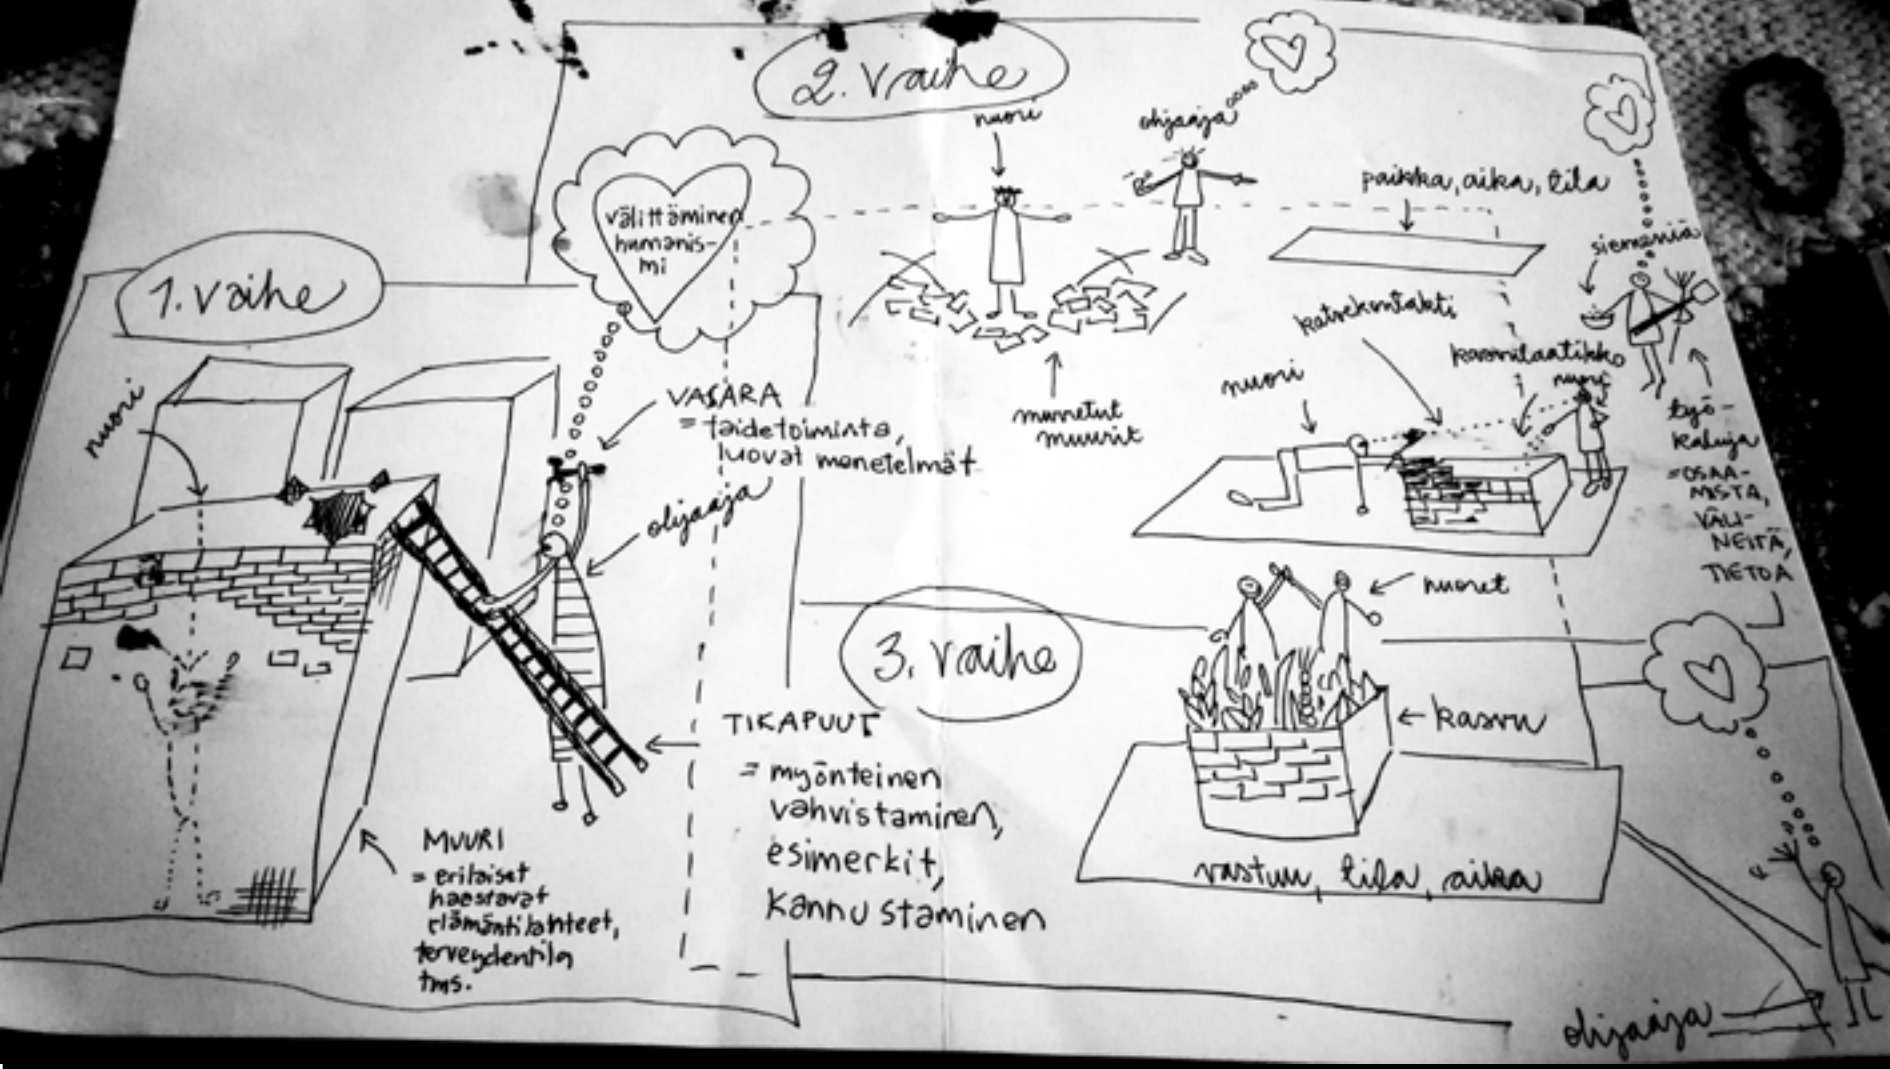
2. vaihe

nuori

ohjaaja

paikka, aika, tila

välittäminen humanismi

1. vaihe

siemeniä

katukivetys

kasvilaatikko

nuori

nuori

nuori

VASARA = taidetoiminta, luovat menetelmät

ohjaaja

murretut muurit

työkaluja = OSAAMISTA, VÄLINEITÄ, TIETOA

nuoret

3. vaihe

kasvu

TIKAPUUT = myönteinen vahvistaminen, esimerkit, kannustaminen

MUURI = erilaiset haastavat elämäntilanteet, terveydentila tms.

vastuu, tila, aika

ohjaaja